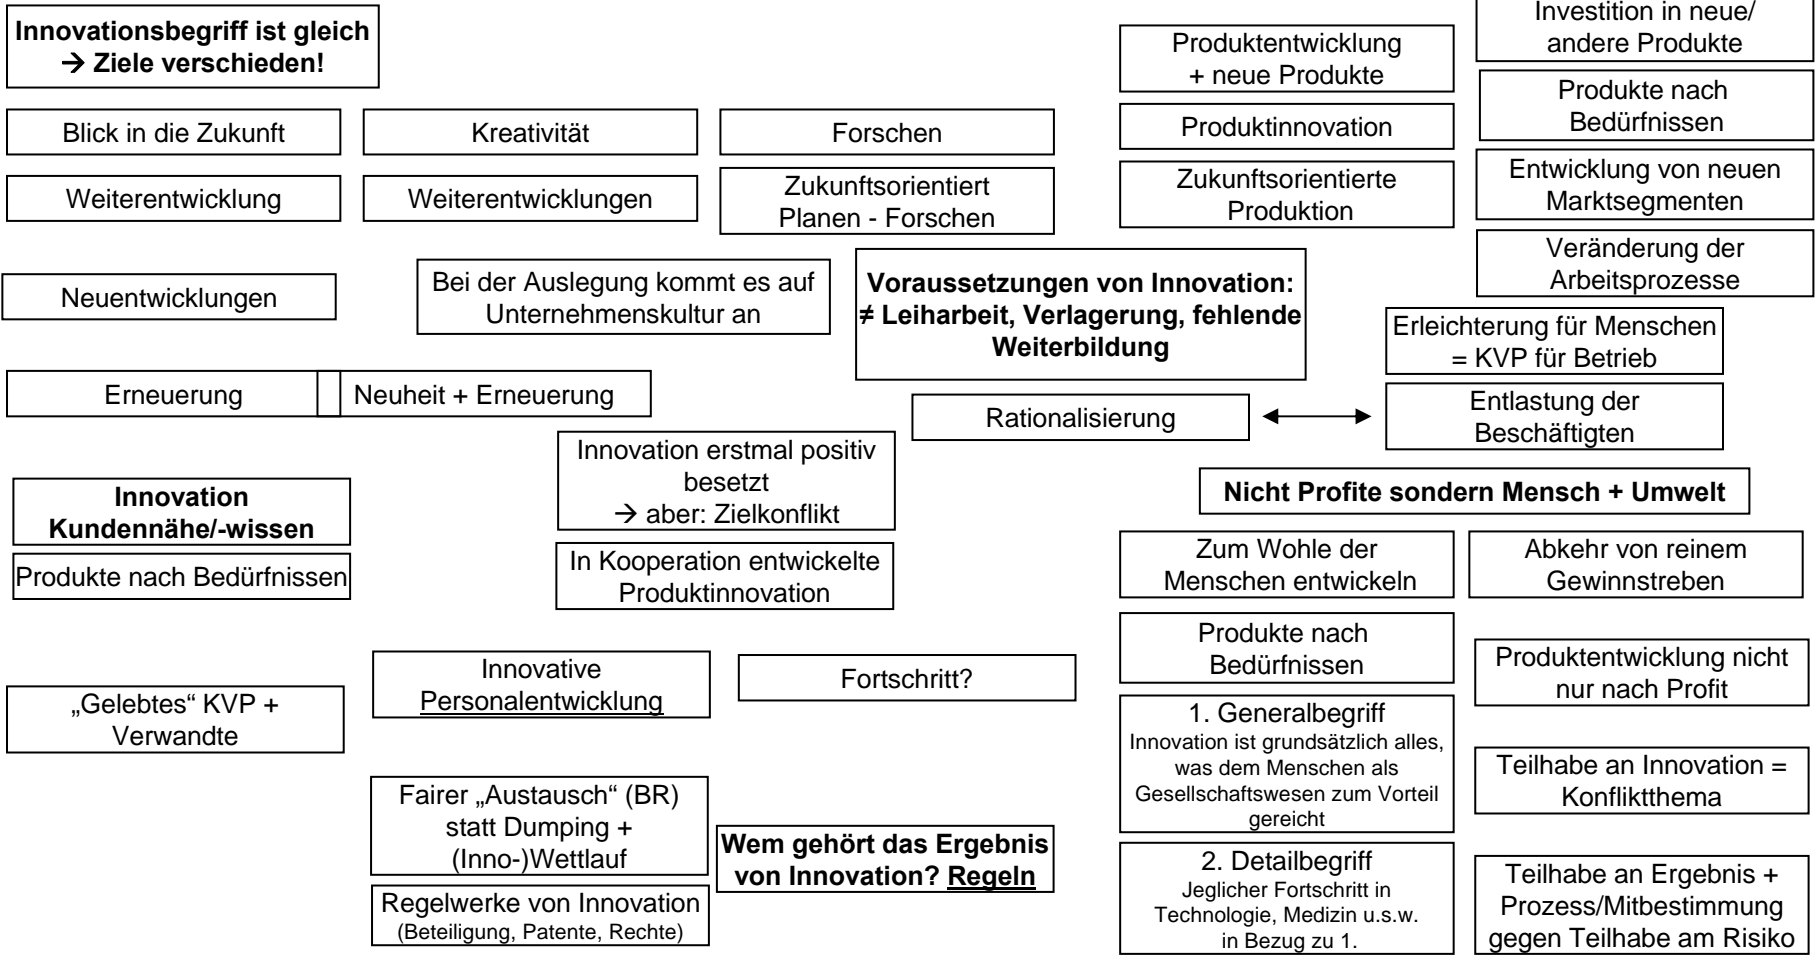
**Innovationsbegriff ist gleich → Ziele verschieden!**

Blick in die Zukunft

Kreativität

Forschen

Weiterentwicklung

Weiterentwicklungen

Zukunftsorientiert Planen - Forschen

Neuentwicklungen

Bei der Auslegung kommt es auf Unternehmenskultur an

Erneuerung

Neuheit + Erneuerung

Innovation erstmal positiv besetzt → aber: Zielkonflikt

**Innovation Kundennähe/-wissen**

Produkte nach Bedürfnissen

In Kooperation entwickelte Produktinnovation

„Gelebtes" KVP + Verwandte

Innovative Personalentwicklung

Fortschritt?

Fairer „Austausch" (BR) statt Dumping + (Inno-)Wettlauf

Regelwerke von Innovation (Beteiligung, Patente, Rechte)

**Wem gehört das Ergebnis von Innovation? Regeln**

Produktentwicklung + neue Produkte

Produktinnovation

Zukunftsorientierte Produktion

Investition in neue/ andere Produkte

Produkte nach Bedürfnissen

Entwicklung von neuen Marktsegmenten

Veränderung der Arbeitsprozesse

**Voraussetzungen von Innovation: ≠ Leiharbeit, Verlagerung, fehlende Weiterbildung**

Erleichterung für Menschen = KVP für Betrieb

Rationalisierung

Entlastung der Beschäftigten

**Nicht Profite sondern Mensch + Umwelt**

Zum Wohle der Menschen entwickeln

Abkehr von reinem Gewinnstreben

Produkte nach Bedürfnissen

Produktentwicklung nicht nur nach Profit

1. Generalbegriff
Innovation ist grundsätzlich alles, was dem Menschen als Gesellschaftswesen zum Vorteil gereicht

Teilhabe an Innovation = Konfliktthema

2. Detailbegriff
Jeglicher Fortschritt in Technologie, Medizin u.s.w. in Bezug zu 1.

Teilhabe an Ergebnis + Prozess/Mitbestimmung gegen Teilhabe am Risiko